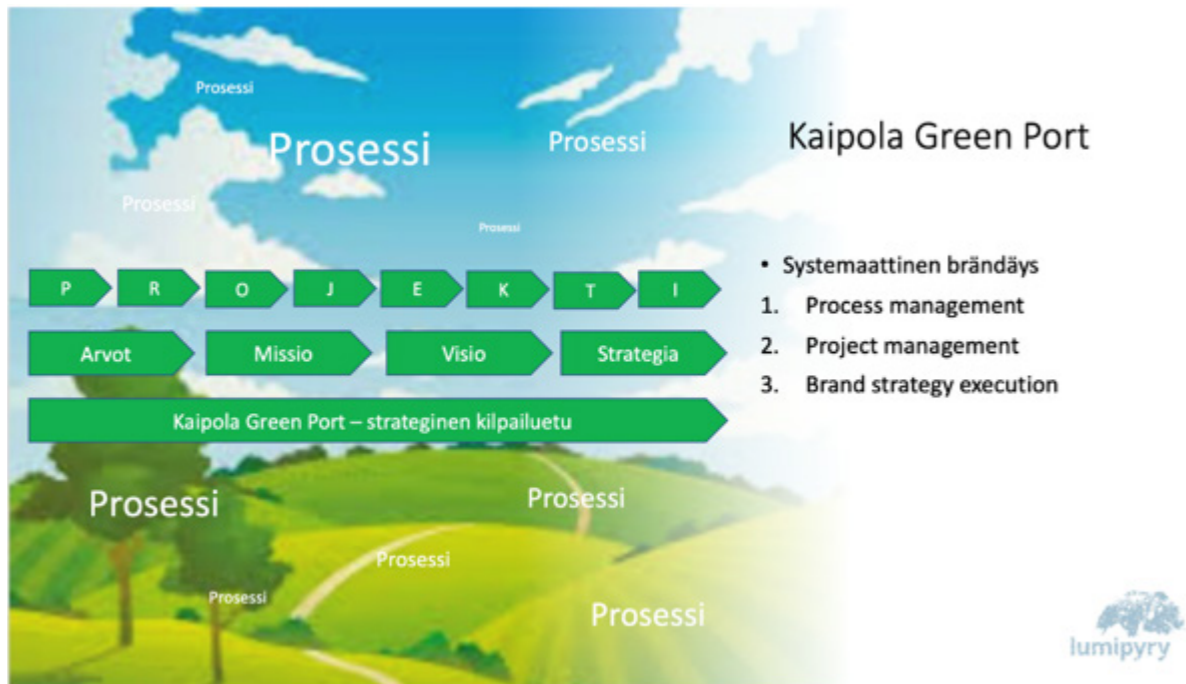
Prosessi

Prosessi

Prosessi

Prosessi

Prosessi

Kaipola Green Port

P R O J E K T I

Arvot Missio Visio Strategia

Kaipola Green Port – strateginen kilpailuetu

• Systemaattinen brändäys
1. Process management
2. Project management
3. Brand strategy execution

Prosessi

Prosessi

Prosessi

Prosessi

Prosessi

lumipyry